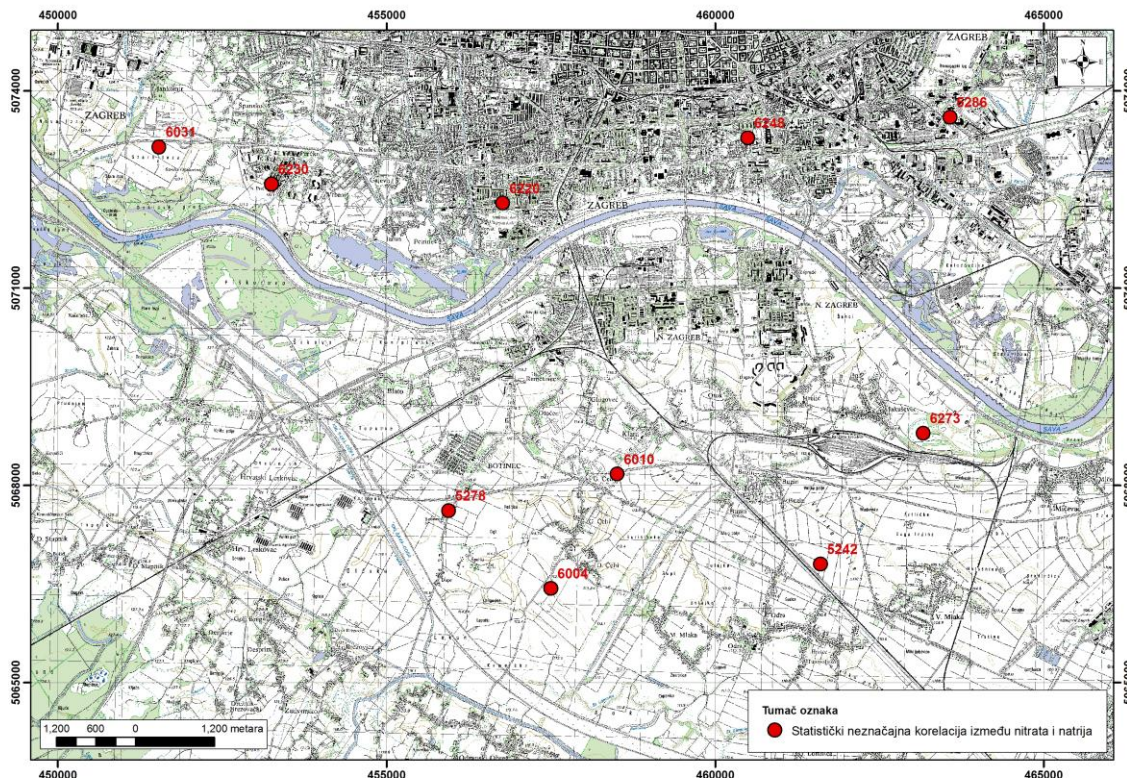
450000
455000
460000
465000

5074000
5071000
5068000
5065000

ZAGREB
ZAGREB
ZAGREB
N. ZAGREB
N. ZAGREB
SAVA
SAVA
BOTINEC

6031
6230
6220
6248
6286
6273
6010
5278
5242
6004

1,200 600 0 1,200 metara

Tumač oznaka
Statistički neznačajna korelacija između nitrata i natrija